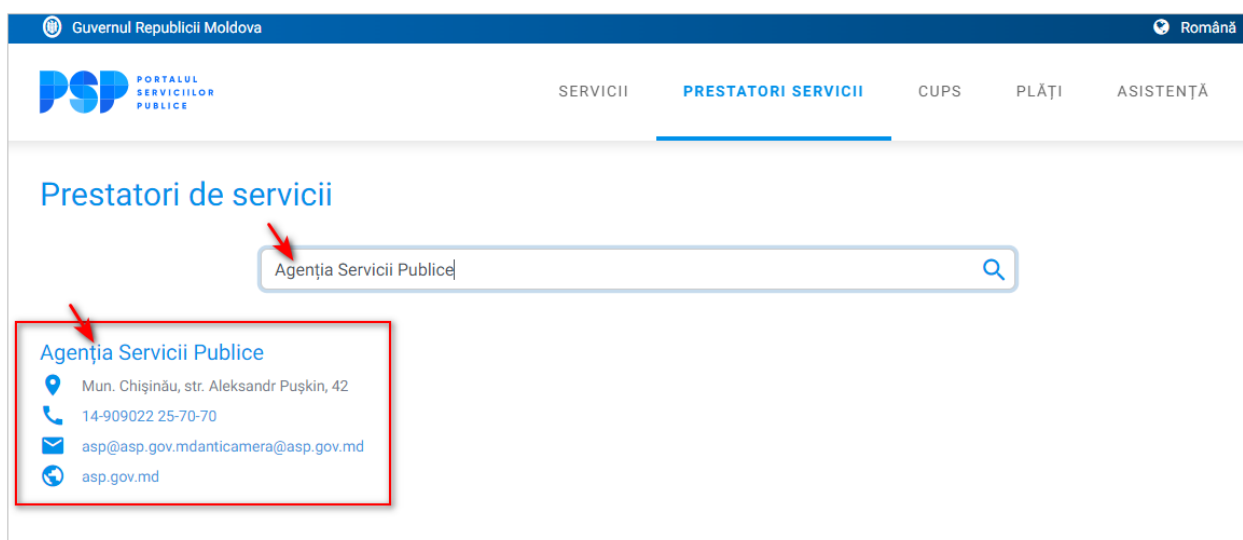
Guvernul Republicii Moldova

Română

PSP PORTALUL SERVICIILOR PUBLICE

SERVICII PRESTATORI SERVICII CUPS PLĂȚI ASISTENȚĂ

Prestatori de servicii

Agenția Servicii Publice

Agenția Servicii Publice

Mun. Chișinău, str. Aleksandr Pușkin, 42

14-909022 25-70-70

asp@asp.gov.mdanticamera@asp.gov.md

asp.gov.md